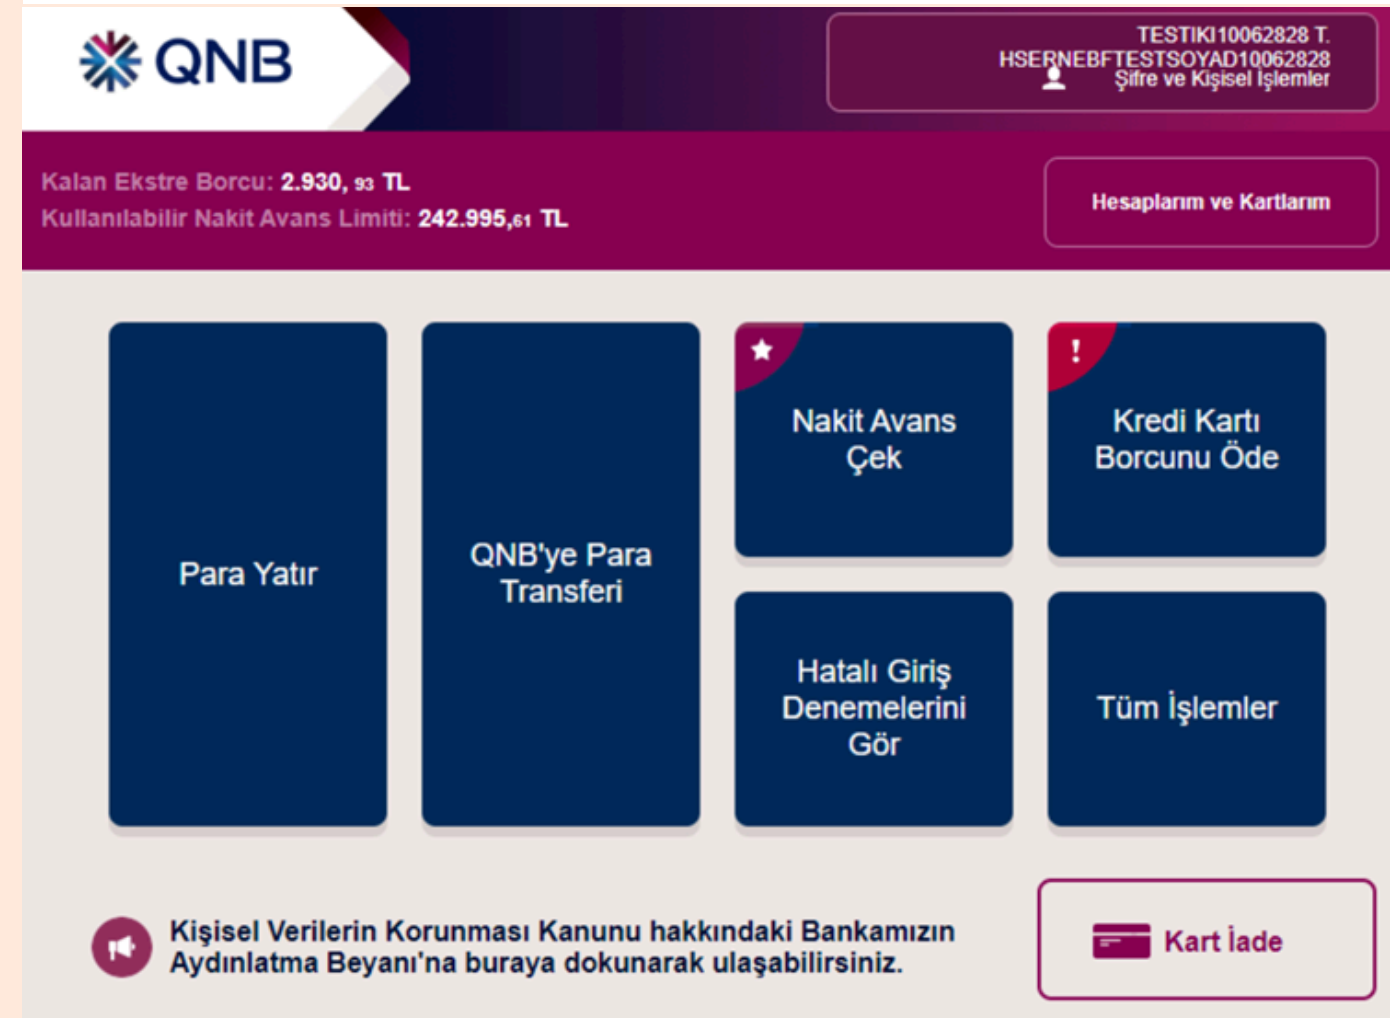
QNB

TESTIKI10062828 T. HSERNEBFTESTSOYAD10062828
Şifre ve Kişisel İşlemler

Kalan Ekstre Borcu: 2.930,93 TL
Kullanılabilir Nakit Avans Limiti: 242.995,61 TL

Hesaplarım ve Kartlarım

Para Yatır

QNB'ye Para Transferi

Nakit Avans Çek

!

Kredi Kartı Borcunu Öde

Hatalı Giriş Denemelerini Gör

Tüm İşlemler

Kişisel Verilerin Korunması Kanunu hakkındaki Bankamızın Aydınlatma Beyanı'na buraya dokunarak ulaşabilirsiniz.

Kart İade